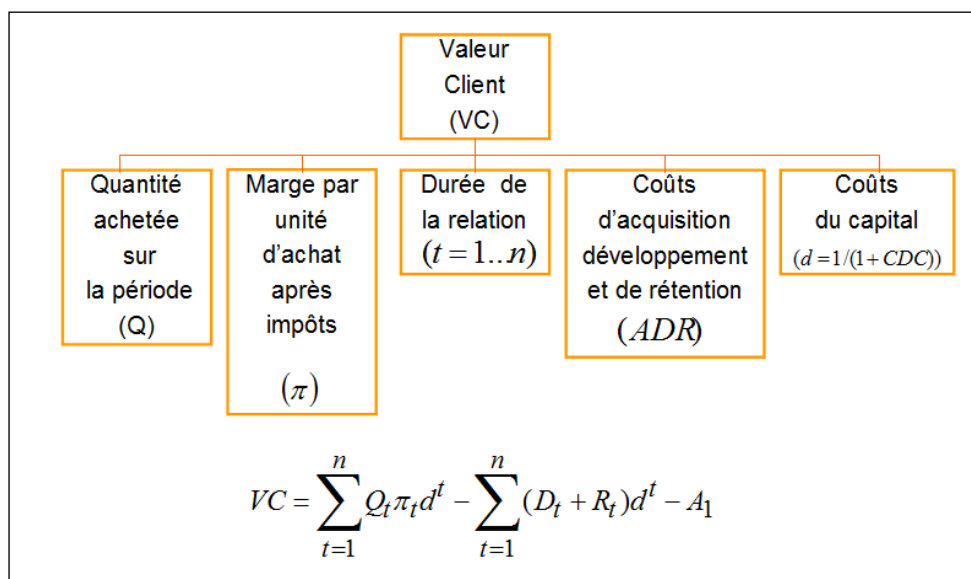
Valeur Client (VC)

Quantité achetée sur la période (Q)

Marge par unité d'achat après impôts $(\pi)$

Durée de la relation $(t = 1..n)$

Coûts d'acquisition développement et de rétention $(ADR)$

Coûts du capital $(d = 1/(1 + CDC))$

$VC = \sum_{t=1}^{n} Q_t \pi_t d^t - \sum_{t=1}^{n} (D_t + R_t) d^t - A_1$